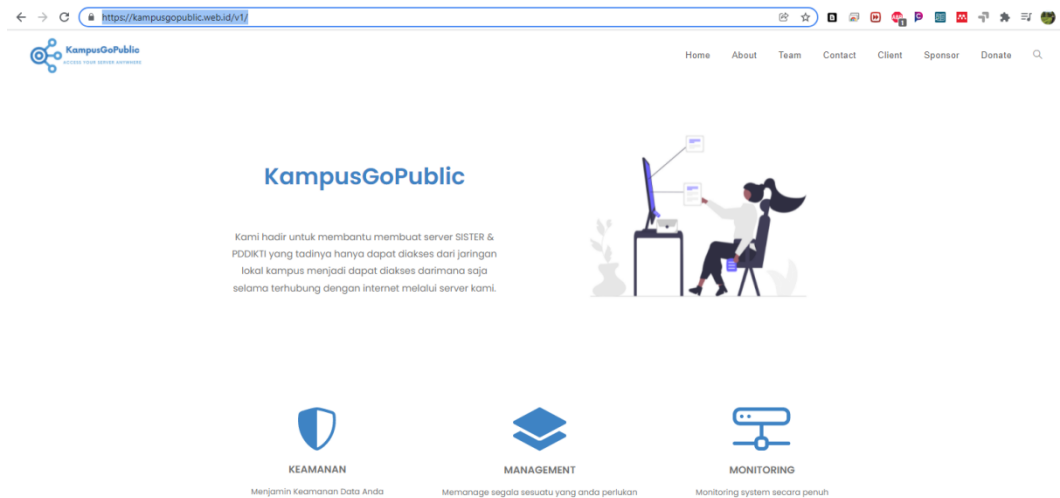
https://kampusgopublic.web.id/v1/

KampusGoPublic
ACCESS YOUR SERVER ANYWHERE

Home About Team Contact Client Sponsor Donate

KampusGoPublic

Kami hadir untuk membantu membuat server SISTER & PDDIKTI yang tadinya hanya dapat diakses dari jaringan lokal kampus menjadi dapat diakses darimana saja selama terhubung dengan internet melalui server kami.

KEAMANAN
Menjamin Keamanan Data Anda

MANAGEMENT
Memanage segala sesuatu yang anda perlukan

MONITORING
Monitoring system secara penuh